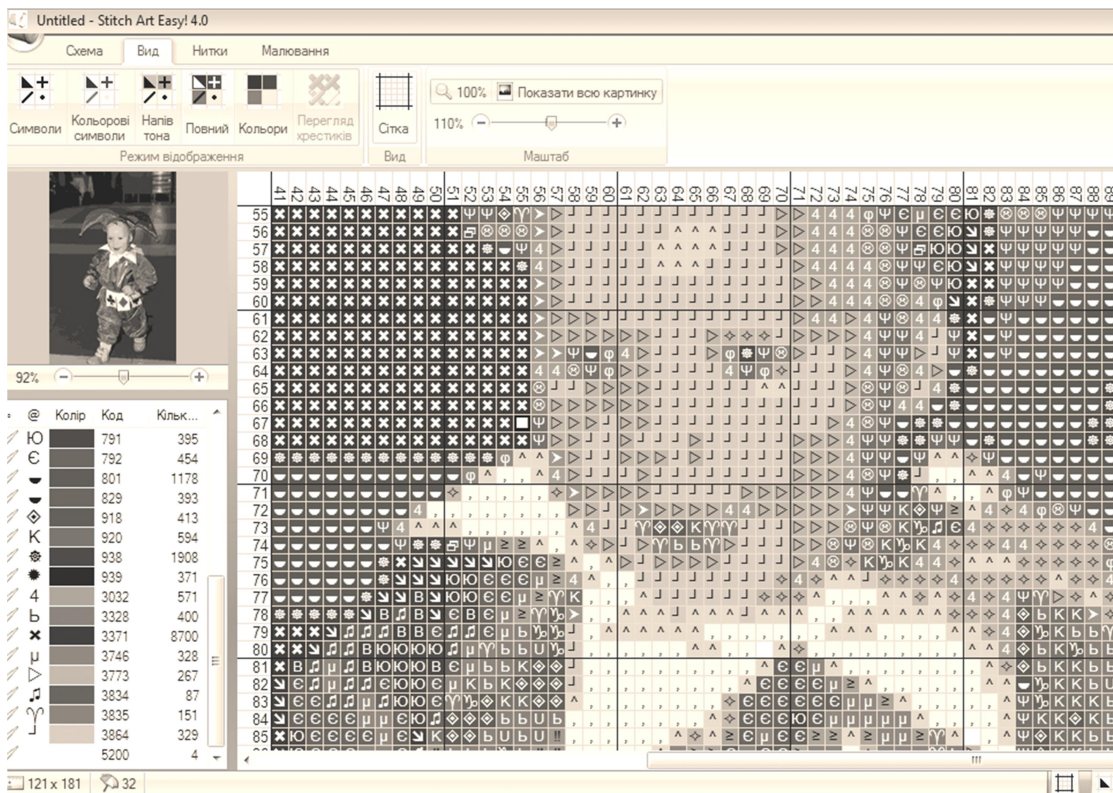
Untitled - Stitch Art Easy! 4.0

Схема | Вид | Нитки | Малювання

Символи | Кольорові символи | Напів тона | Повний | Кольори | Перегляд хрестиків
Режим відображення

Сітка
Вид

100% | Показати всю картинку
110%
Маштаб

92%

| @ | Колір | Код | Кільк... |
|---|---|---|---|
| Ю | | 791 | 395 |
| Є | | 792 | 454 |
| | | 801 | 1178 |
| | | 829 | 393 |
| | | 918 | 413 |
| K | | 920 | 594 |
| | | 938 | 1908 |
| | | 939 | 371 |
| 4 | | 3032 | 571 |
| Ь | | 3328 | 400 |
| × | | 3371 | 8700 |
| μ | | 3746 | 328 |
| ▷ | | 3773 | 267 |
| ♫ | | 3834 | 87 |
| ♈ | | 3835 | 151 |
| ┘ | | 3864 | 329 |
| | | 5200 | 4 |

41 42 43 44 45 46 47 48 49 50 51 52 53 54 55 56 57 58 59 60 61 62 63 64 65 66 67 68 69 70 71 72 73 74 75 76 77 78 79 80 81 82 83 84 85 86 87 88

55 56 57 58 59 60 61 62 63 64 65 66 67 68 69 70 71 72 73 74 75 76 77 78 79 80 81 82 83 84 85

121 x 181 | 32